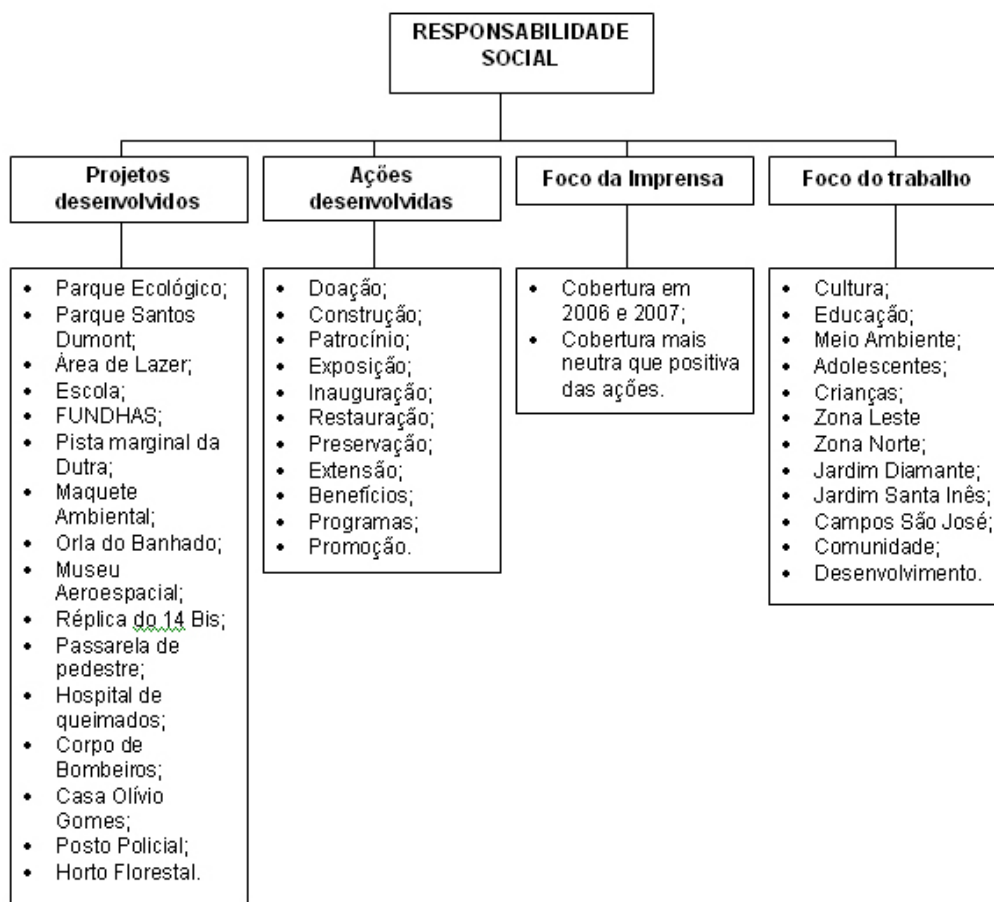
RESPONSABILIDADE SOCIAL

Projetos desenvolvidos

- Parque Ecológico;
- Parque Santos Dumont;
- Área de Lazer;
- Escola;
- FUNDHAS;
- Pista marginal da Dutra;
- Maquete Ambiental;
- Orla do Banhado;
- Museu Aeroespacial;
- Réplica do 14 Bis;
- Passarela de pedestre;
- Hospital de queimados;
- Corpo de Bombeiros;
- Casa Olívio Gomes;
- Posto Policial;
- Horto Florestal.

Ações desenvolvidas

- Doação;
- Construção;
- Patrocínio;
- Exposição;
- Inauguração;
- Restauração;
- Preservação;
- Extensão;
- Benefícios;
- Programas;
- Promoção.

Foco da Imprensa

- Cobertura em 2006 e 2007;
- Cobertura mais neutra que positiva das ações.

Foco do trabalho

- Cultura;
- Educação;
- Meio Ambiente;
- Adolescentes;
- Crianças;
- Zona Leste
- Zona Norte;
- Jardim Diamante;
- Jardim Santa Inês;
- Campos São José;
- Comunidade;
- Desenvolvimento.